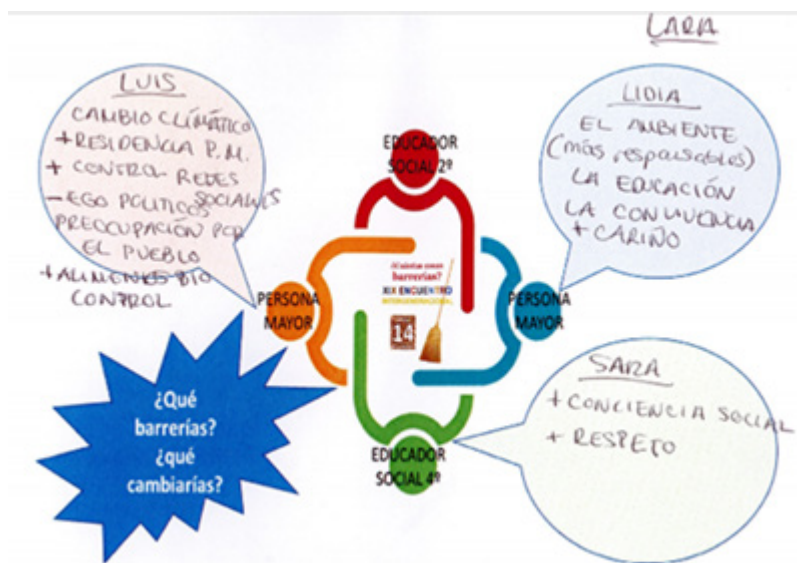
LARA

LUIS
CAMBIO CLIMÁTICO
+ RESIDENCIA P.M.
+ CONTROL REDES SOCIALES
– EGO POLITICOS
PREOCUPACIÓN POR EL PUEBLO
+ ALIMENTOS BIO CONTROL

LIDIA
EL AMBIENTE (más responsables)
LA EDUCACIÓN
LA CONVIVENCIA
+ CARIÑO

EDUCADOR SOCIAL 2º

PERSONA MAYOR

PERSONA MAYOR

¿Cuántas cosas barrerías?
XIX ENCUENTRO
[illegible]
14

EDUCADOR SOCIAL 4º

SARA
+ CONCIENCIA SOCIAL
+ RESPETO

¿Qué barrerías? ¿qué cambiarías?